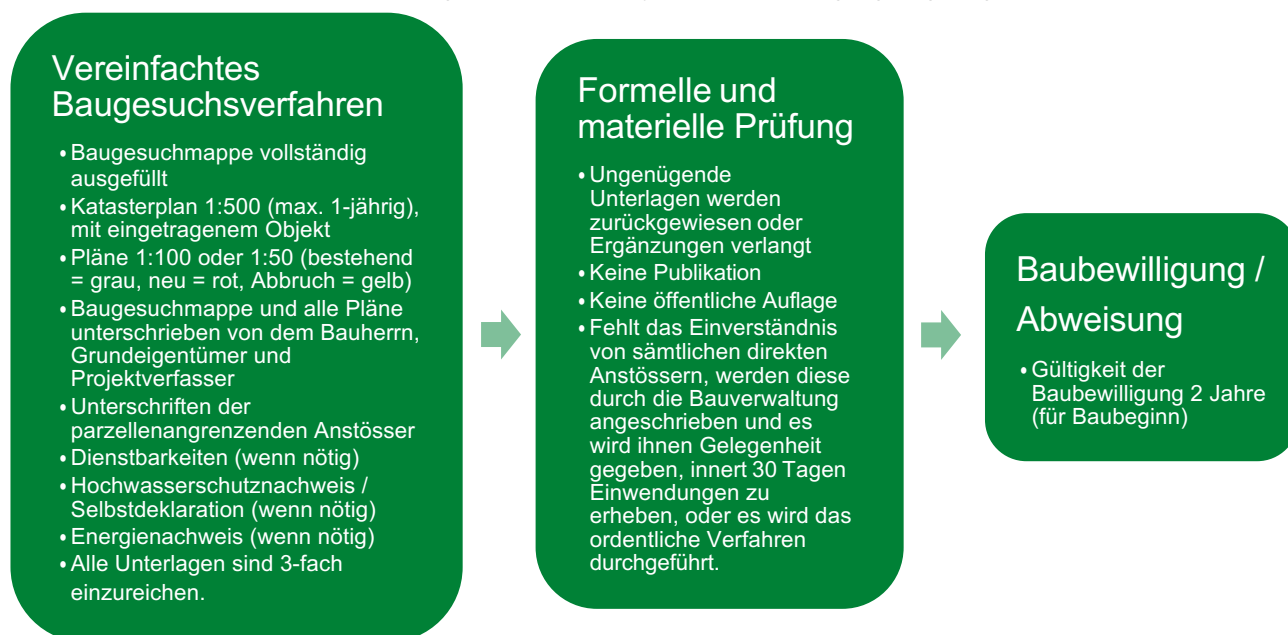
Vereinfachtes Baugesuchsverfahren

• Baugesuchmappe vollständig ausgefüllt
• Katasterplan 1:500 (max. 1-jährig), mit eingetragenem Objekt
• Pläne 1:100 oder 1:50 (bestehend = grau, neu = rot, Abbruch = gelb)
• Baugesuchmappe und alle Pläne unterschrieben von dem Bauherrn, Grundeigentümer und Projektverfasser
• Unterschriften der parzellenangrenzenden Anstösser
• Dienstbarkeiten (wenn nötig)
• Hochwasserschutznachweis / Selbstdeklaration (wenn nötig)
• Energienachweis (wenn nötig)
• Alle Unterlagen sind 3-fach einzureichen.

Formelle und materielle Prüfung

• Ungenügende Unterlagen werden zurückgewiesen oder Ergänzungen verlangt
• Keine Publikation
• Keine öffentliche Auflage
• Fehlt das Einverständnis von sämtlichen direkten Anstössern, werden diese durch die Bauverwaltung angeschrieben und es wird ihnen Gelegenheit gegeben, innert 30 Tagen Einwendungen zu erheben, oder es wird das ordentliche Verfahren durchgeführt.

Baubewilligung / Abweisung

• Gültigkeit der Baubewilligung 2 Jahre (für Baubeginn)